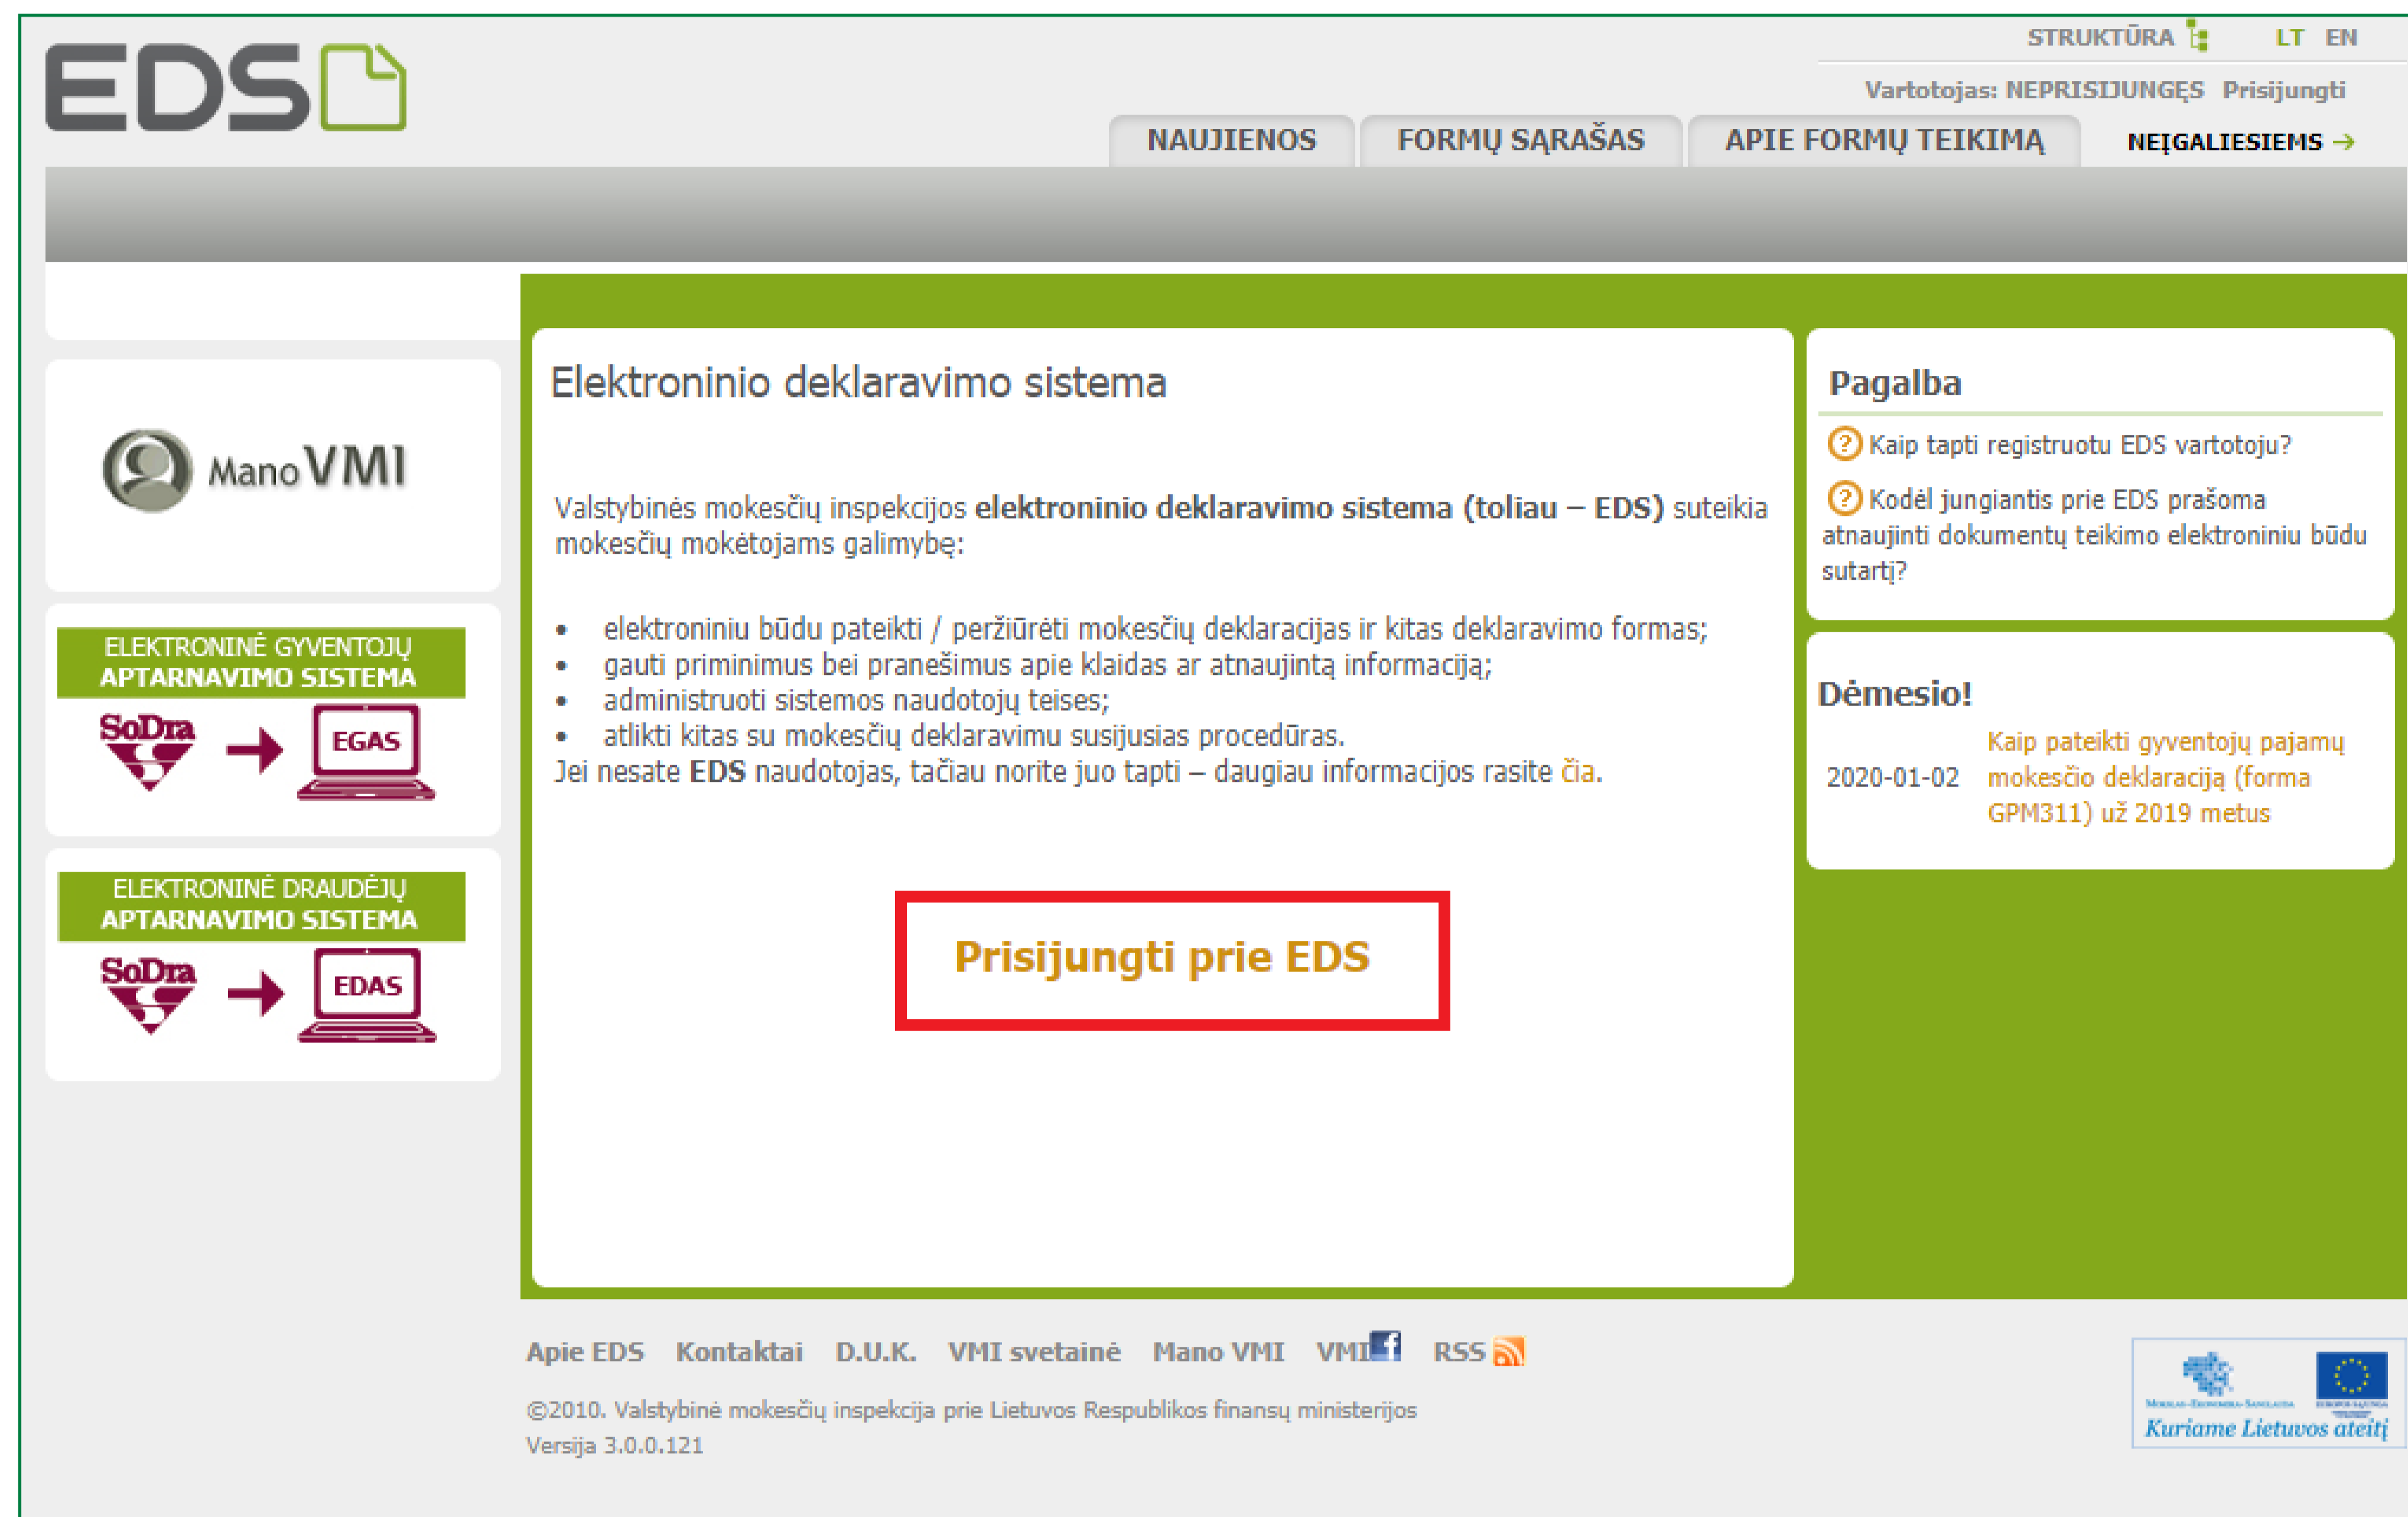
EDS

STRUKTŪRA LT EN

Vartotojas: NEPRISIJUNGĘS Prisijungti

NAUJIENOS FORMŲ SĄRAŠAS APIE FORMŲ TEIKIMĄ NEĮGALIESIEMS →

Mano VMI

ELEKTRONINĖ GYVENTOJŲ APTARNAVIMO SISTEMA
SoDra → EGAS

ELEKTRONINĖ DRAUDĖJŲ APTARNAVIMO SISTEMA
SoDra → EDAS

Elektroninio deklaravimo sistema

Valstybinės mokesčių inspekcijos **elektroninio deklaravimo sistema (toliau – EDS)** suteikia mokesčių mokėtojams galimybę:

• elektroniniu būdu pateikti / peržiūrėti mokesčių deklaracijas ir kitas deklaravimo formas;
• gauti priminimus bei pranešimus apie klaidas ar atnaujintą informaciją;
• administruoti sistemos naudotojų teises;
• atlikti kitas su mokesčių deklaravimu susijusias procedūras.

Jei nesate **EDS** naudotojas, tačiau norite juo tapti – daugiau informacijos rasite čia.

Prisijungti prie EDS

Pagalba

Kaip tapti registruotu EDS vartotoju?

Kodėl jungiantis prie EDS prašoma atnaujinti dokumentų teikimo elektroniniu būdu sutartį?

Dėmesio!

2020-01-02 Kaip pateikti gyventojų pajamų mokesčio deklaraciją (forma GPM311) už 2019 metus

Apie EDS Kontaktai D.U.K. VMI svetainė Mano VMI VMI RSS

©2010. Valstybinė mokesčių inspekcija prie Lietuvos Respublikos finansų ministerijos
Versija 3.0.0.121

Kuriame Lietuvos ateitį